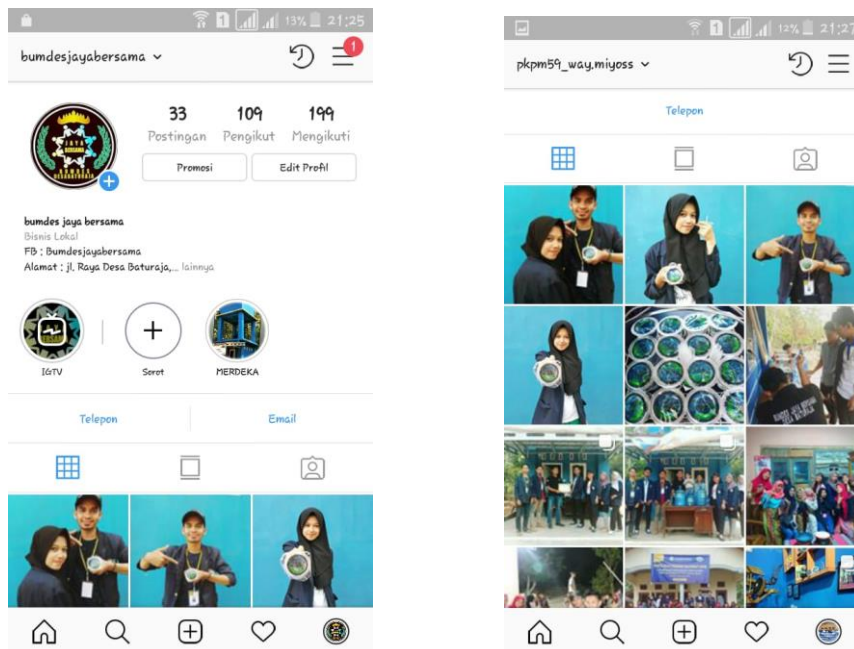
13% 21:25

bumdesjayabersama

1

33 Postingan

109 Pengikut

199 Mengikuti

JAYA BERSAMA

Promosi

Edit Profil

bumdes jaya bersama
Bisnis Lokal
FB : Bumdesjayabersama
Alamat : jl. Raya Desa Baturaja,... lainnya

IGTV

Sorot

MERDEKA

Telepon

Email

12% 21:27

pkpm59_way.miyoss

Telepon